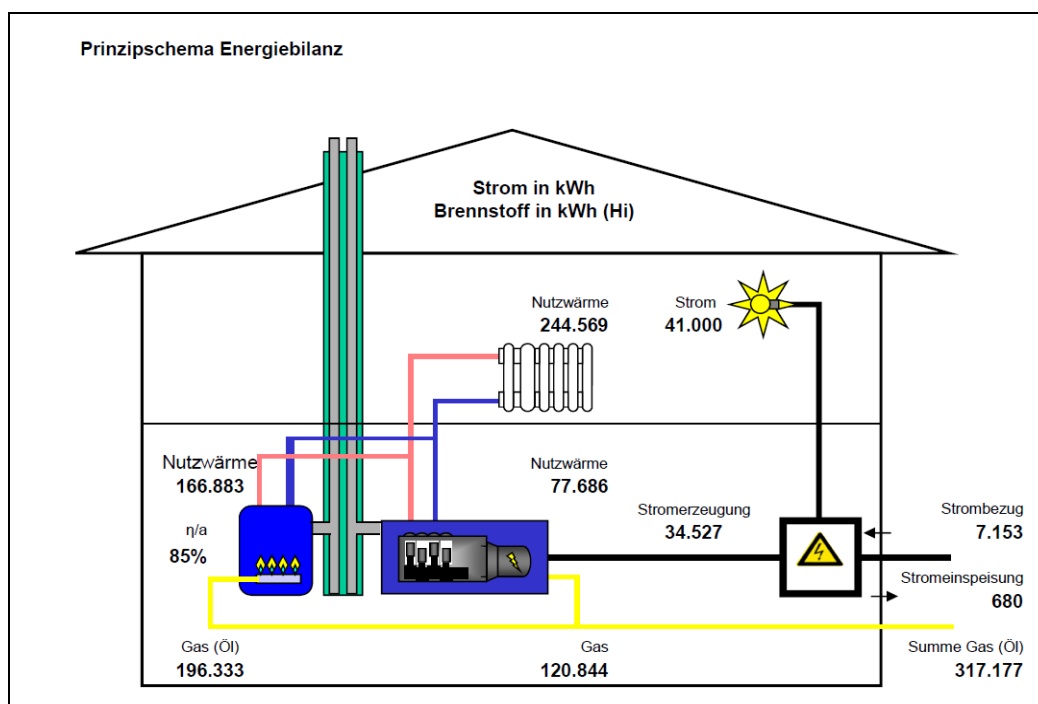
Prinzipschema Energiebilanz

Strom in kWh
Brennstoff in kWh (Hi)

Nutzwärme
244.569

Strom
41.000

Nutzwärme
166.883

Nutzwärme
77.686

η/a
85%

Stromerzeugung
34.527

Strombezug
7.153

Stromeinspeisung
680

Gas (Öl)
196.333

Gas
120.844

Summe Gas (Öl)
317.177